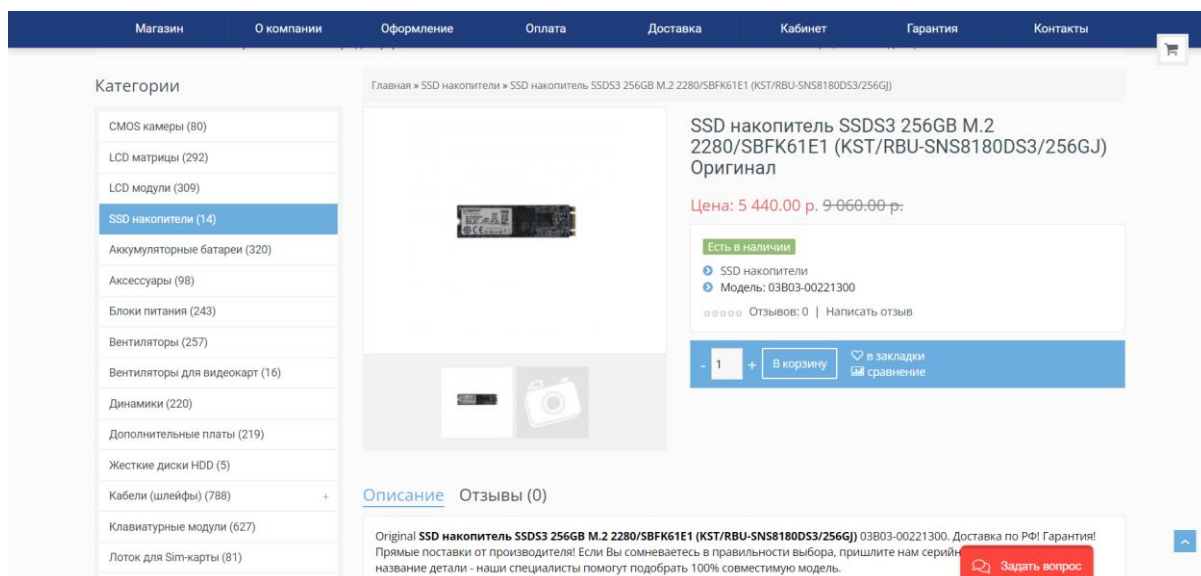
Магазин О компании Оформление Оплата Доставка Кабинет Гарантия Контакты

Категории

CMOS камеры (80)
LCD матрицы (292)
LCD модули (309)
SSD накопители (14)
Аккумуляторные батареи (320)
Аксессуары (98)
Блоки питания (243)
Вентиляторы (257)
Вентиляторы для видеокарт (16)
Динамики (220)
Дополнительные платы (219)
Жесткие диски HDD (5)
Кабели (шлейфы) (788) +
Клавиатурные модули (627)
Лоток для Sim-карты (81)

Главная » SSD накопители » SSD накопитель SSDS3 256GB M.2 2280/SBFK61E1 (KST/RBU-SNS8180DS3/256GJ)

SSD накопитель SSDS3 256GB M.2 2280/SBFK61E1 (KST/RBU-SNS8180DS3/256GJ) Оригинал

Цена: 5 440.00 р. 9 060.00 р.

Есть в наличии
SSD накопители
Модель: 03B03-00221300
Отзывов: 0 | Написать отзыв

- 1 + В корзину
в закладки
сравнение

Описание Отзывы (0)

Original **SSD накопитель SSDS3 256GB M.2 2280/SBFK61E1 (KST/RBU-SNS8180DS3/256GJ)** 03B03-00221300. Доставка по РФ! Гарантия! Прямые поставки от производителя! Если Вы сомневаетесь в правильности выбора, пришлите нам серийн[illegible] название детали - наши специалисты помогут подобрать 100% совместимую модель.

Задать вопрос